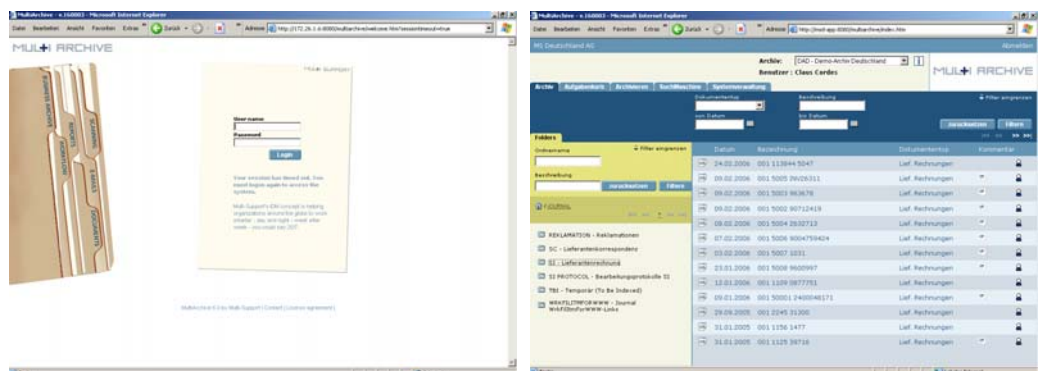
MultiArchive - v.1.6.0003 - Microsoft Internet Explorer

Datei Bearbeiten Ansicht Favoriten Extras Zurück Adresse http://172.26.1.6:8080/multiarchive/welcome.htm?sessiontimeout=true

MULTI ARCHIVE

User name

Password

Login

Your session has timed out. You need login again to access the system.

Multi-Support's IDM concept is helping organizations around the globe to work smarter - day and night - week after week - you could see 2007.

MultiArchive © by Multi-Support | Contact | License agreement

MultiArchive - v.1.6.0003 - Microsoft Internet Explorer

Datei Bearbeiten Ansicht Favoriten Extras Zurück Adresse http://multi-app:8080/multiarchive/index.htm

MS Deutschland AG

Abmelden

Archiv: DAD - Demo-Archiv Deutschland

Benutzer : Claus Cordes

MULTI ARCHIVE

Archiv Aufgabenkorb Archivieren Suchfunktion Systemverwaltung

Dokumententyp

Beschreibung

Filter anzeigen

von Datum

bis Datum

zurücksetzen Filtern

Folders

Ordnername

Filter anzeigen

Beschreibung

zurücksetzen Filtern

REKLAMATION - Reklamationen

SC - Lieferantenkorrespondenz

SI - Lieferantenrechnung

SI PROTOCOL - Bearbeitungsprotokolle SI

TBI - Temporär (To Be Indexed)

WRKFLITMFORWWW - Journal WrkFlItmForWWW-Links

| | Datum | Bezeichnung | Dokumententyp | Kommentar |
|---|---|---|---|---|
| | 24.02.2006 | 001 113844 5047 | Lief. Rechnungen | |
| | 09.02.2006 | 001 5005 INV26311 | Lief. Rechnungen | |
| | 09.02.2006 | 001 5003 963676 | Lief. Rechnungen | |
| | 09.02.2006 | 001 5002 90712419 | Lief. Rechnungen | |
| | 09.02.2006 | 001 5004 2632713 | Lief. Rechnungen | |
| | 07.02.2006 | 001 5006 9004759424 | Lief. Rechnungen | |
| | 03.02.2006 | 001 5007 1031 | Lief. Rechnungen | |
| | 23.01.2006 | 001 5008 9600997 | Lief. Rechnungen | |
| | 12.01.2006 | 001 1109 0877751 | Lief. Rechnungen | |
| | 09.01.2006 | 001 500001 2400048171 | Lief. Rechnungen | |
| | 29.09.2005 | 001 2245 31300 | Lief. Rechnungen | |
| | 31.01.2005 | 001 1156 1477 | Lief. Rechnungen | |
| | 31.01.2005 | 001 1125 39716 | Lief. Rechnungen | |